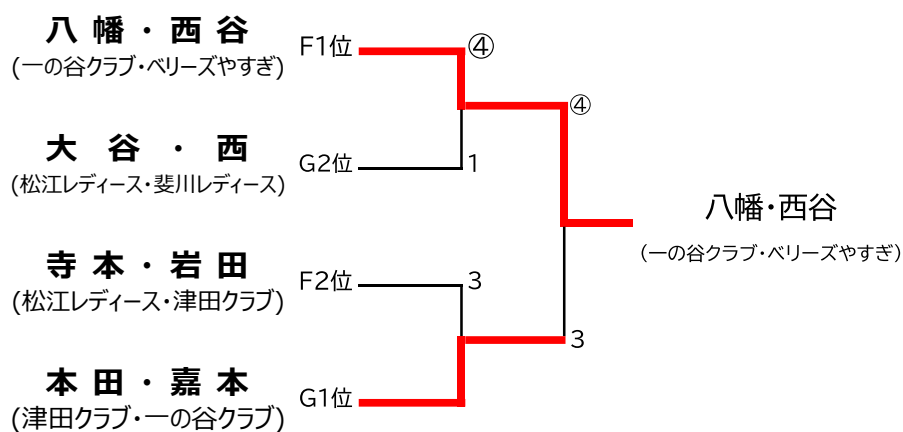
八 幡 ・ 西 谷
(一の谷クラブ・ベリーズやすぎ)

大 谷 ・ 西
(松江レディース・斐川レディース)

寺 本 ・ 岩 田
(松江レディース・津田クラブ)

本 田 ・ 嘉 本
(津田クラブ・一の谷クラブ)

F1位
G2位
F2位
G1位

④
1
3
3
④
3

八幡・西谷
(一の谷クラブ・ベリーズやすぎ)